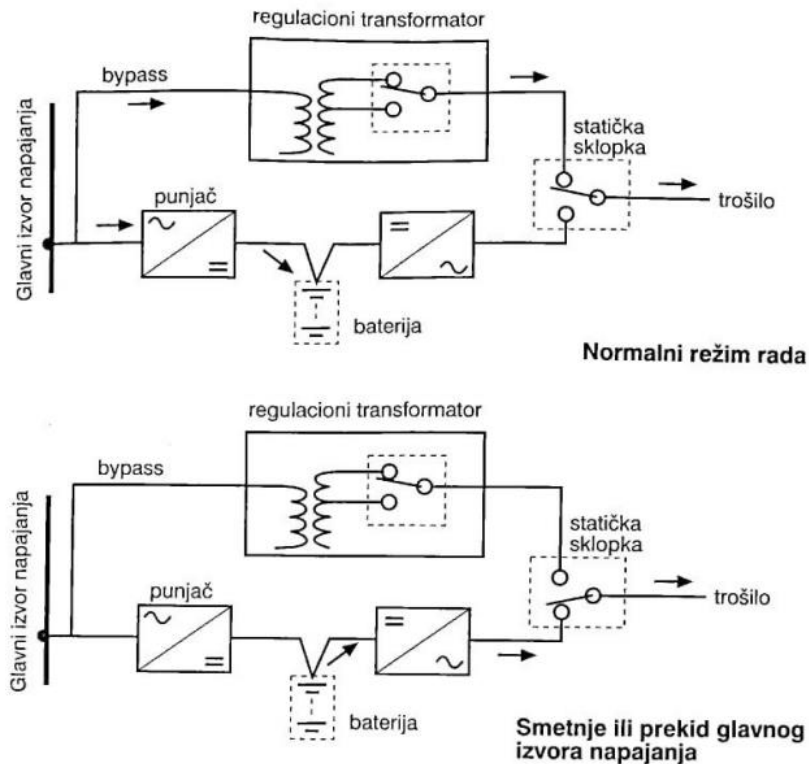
regulacioni transformator

bypass

Glavni izvor napajanja

statička sklopka

punjač

trošilo

baterija

Normalni režim rada

regulacioni transformator

bypass

Glavni izvor napajanja

statička sklopka

punjač

trošilo

baterija

Smetnje ili prekid glavnog izvora napajanja